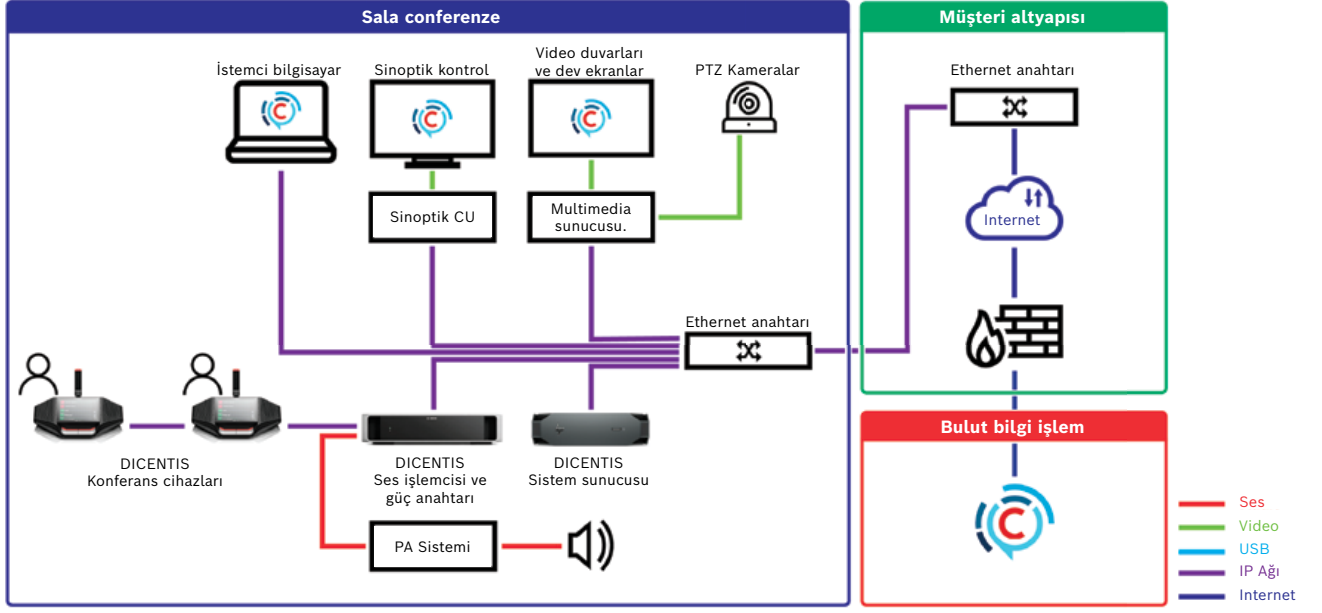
Sala conferenze

İstemci bilgisayar

Sinoptik kontrol

Video duvarları ve dev ekranlar

PTZ Kameralar

Sinoptik CU

Multimedia sunucusu.

Ethernet anahtarı

DICENTIS Konferans cihazları

DICENTIS Ses işlemcisi ve güç anahtarı

DICENTIS Sistem sunucusu

PA Sistemi

Müşteri altyapısı

Ethernet anahtarı

Internet

Bulut bilgi işlem

Ses
Video
USB
IP Ağı
Internet